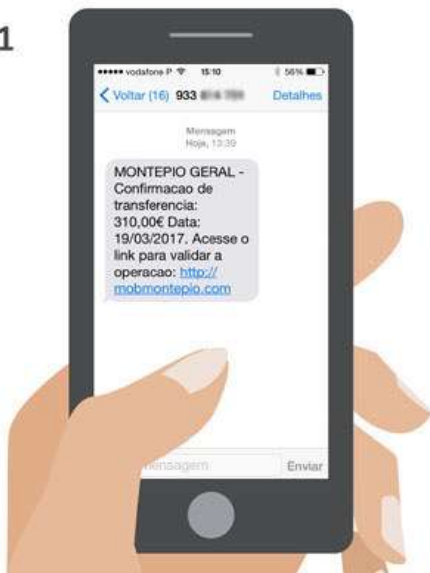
1

vodafone P 15:10 56%

< Voltar (16) 933 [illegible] Detalhes

Mensagem
Hoje, 13:39

MONTEPIO GERAL - Confirmacao de transferencia: 310,00€ Data: 19/03/2017. Acesse o link para validar a operacao: http://mobmontepio.com

Mensagem Enviar